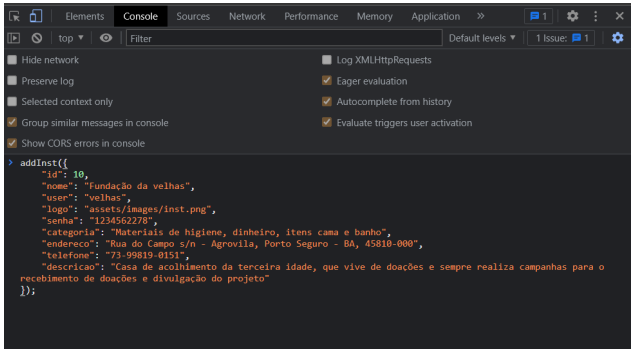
Elements Console Sources Network Performance Memory Application » 1 ⋮ ×

top ▾ Filter Default levels ▾ 1 Issue: 1

Hide network
Preserve log
Selected context only
Group similar messages in console
Show CORS errors in console
Log XMLHttpRequests
Eager evaluation
Autocomplete from history
Evaluate triggers user activation

> addInst({
"id": 10,
"nome": "Fundação da velhas",
"user": "velhas",
"logo": "assets/images/inst.png",
"senha": "1234562278",
"categoria": "Materiais de higiene, dinheiro, itens cama e banho",
"endereco": "Rua do Campo s/n - Agrovila, Porto Seguro - BA, 45810-000",
"telefone": "73-99819-0151",
"descricao": "Casa de acolhimento da terceira idade, que vive de doações e sempre realiza campanhas para o recebimento de doações e divulgação do projeto"
});